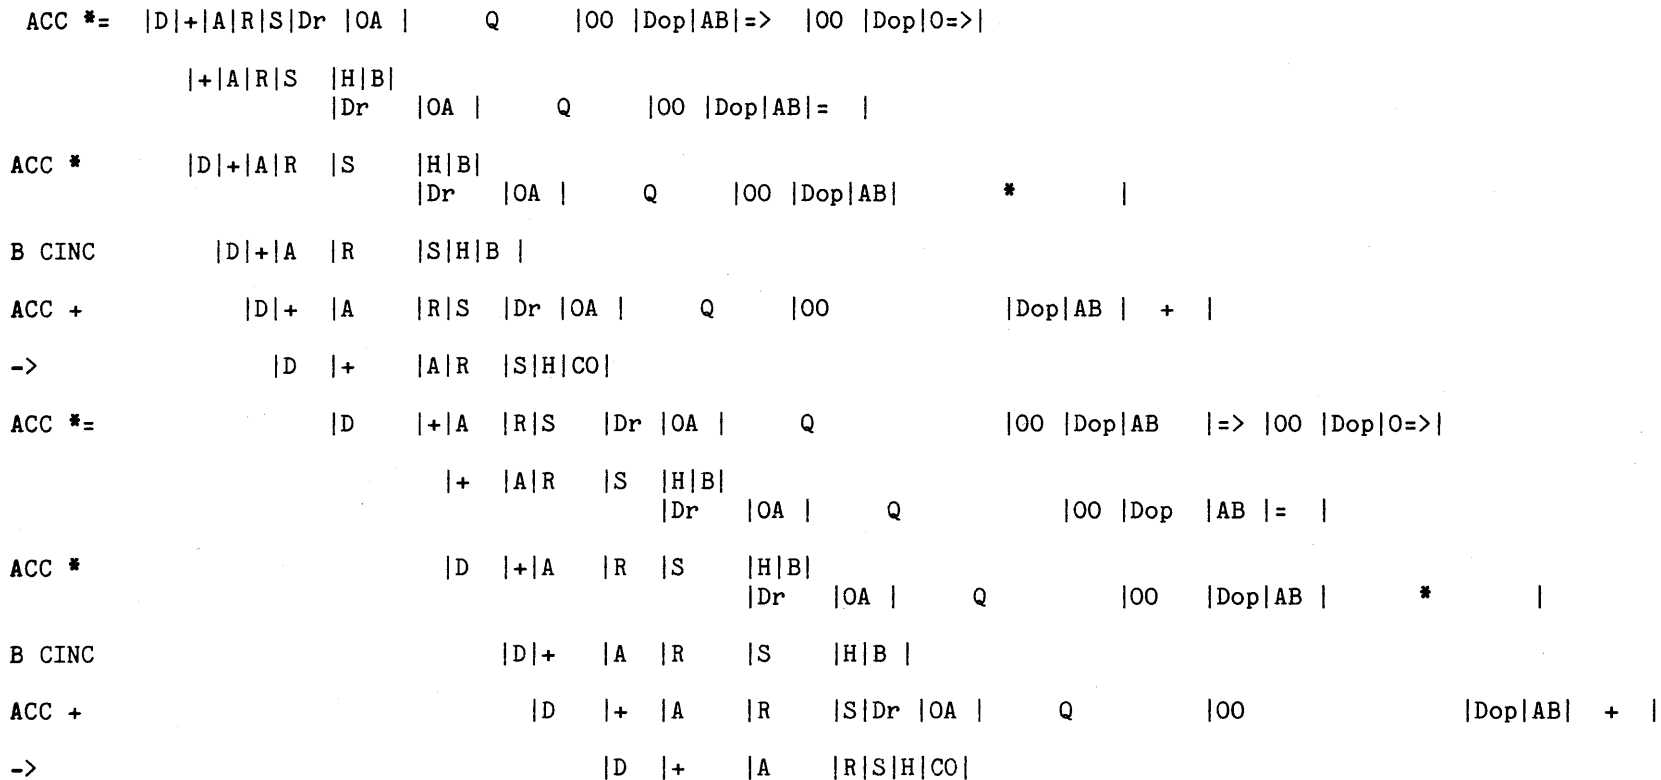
ACC *= |D|+|A|R|S|Dr |OA | Q |OO |Dop|AB|=> |OO |Dop|O=>|

|+|A|R|S |H|B|
|Dr |OA | Q |OO |Dop|AB|= |

ACC * |D|+|A|R |S |H|B|
|Dr |OA | Q |OO |Dop|AB| * |

B CINC |D|+|A |R |S|H|B |

ACC + |D|+ |A |R|S |Dr |OA | Q |OO |Dop|AB | + |

-> |D |+ |A|R |S|H|CO|

ACC *= |D |+|A |R|S |Dr |OA | Q |OO |Dop|AB |=> |OO |Dop|O=>|

|+ |A|R |S |H|B|
|Dr |OA | Q |OO |Dop |AB |= |

ACC * |D |+|A |R |S |H|B|
|Dr |OA | Q |OO |Dop|AB | * |

B CINC |D|+ |A |R |S |H|B |

ACC + |D |+ |A |R |S|Dr |OA | Q |OO |Dop|AB| + |

-> |D |+ |A |R|S|H|CO|